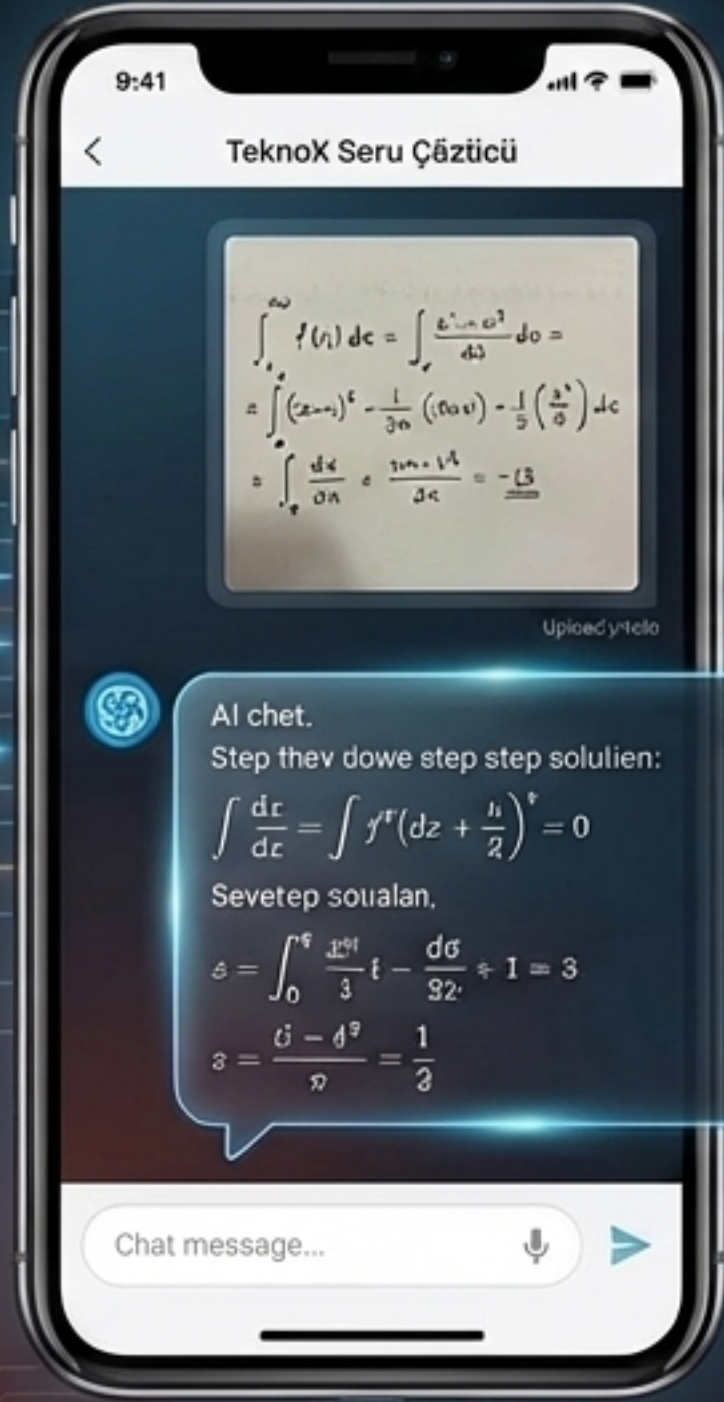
9:41

TeknoX Seru Çäztīcü

$\int_{0}^{\infty} f(x)\,dc = \int \frac{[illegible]}{d\lambda} do =$

$= \int (x-i)^{t} - \frac{1}{3n}([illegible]) - \frac{1}{5}\left(\frac{3}{0}\right) dc$

$= \int \frac{dx}{dn} = \frac{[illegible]}{dc} = -\underline{13}$

Uploed y†clo

AI chet.

Step thev dowe step step solulien:

$\int \frac{dc}{dc} = \int f^{r}\left(dz + \frac{1}{2}\right)^{t} = 0$

Sevetep soualan.

$s = \int_{0}^{q} \frac{x^{g}}{3} t - \frac{d\sigma}{32} + 1 = 3$

$s = \frac{u - d^{g}}{n} = \frac{1}{3}$

Chat message...